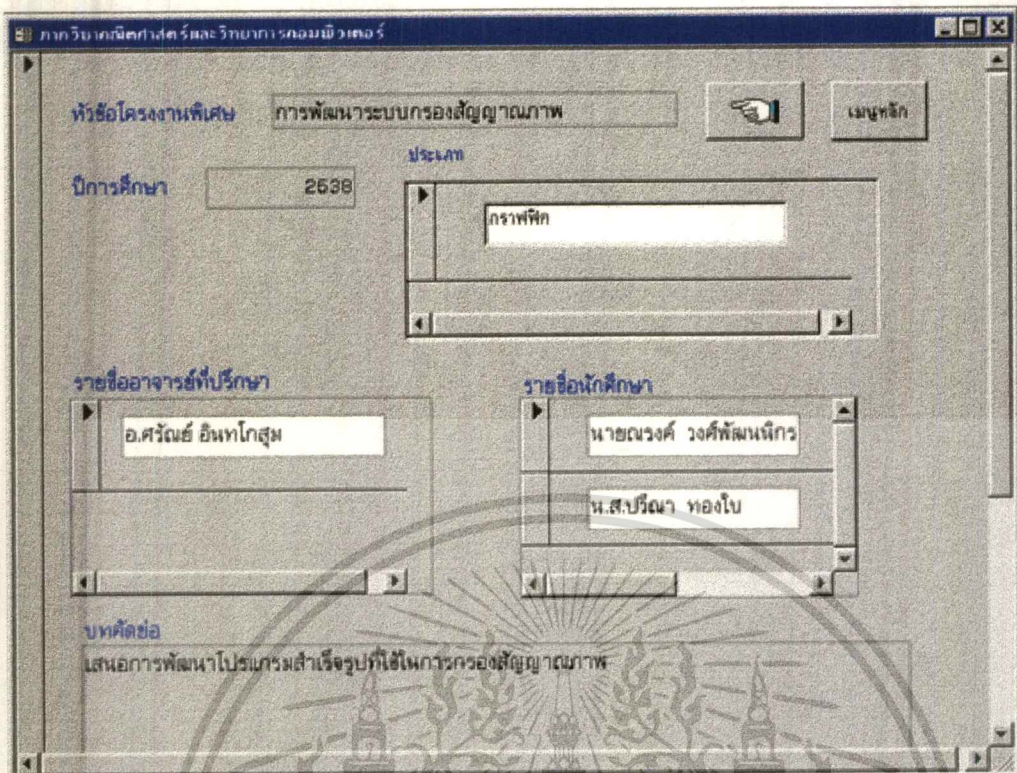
ภาควิชาคณิตศาสตร์และวิทยาการคอมพิวเตอร์

หัวข้อโครงงานพิเศษ การพัฒนาระบบกรองสัญญาณภาพ

เมนูหลัก

ปีการศึกษา 2538

ประเภท

กราฟฟิก

รายชื่ออาจารย์ที่ปรึกษา

อ.ศรัณย์ อินทโกสุม

รายชื่อนักศึกษา

นายณวงศ์ วงศ์พัฒนกิจ

น.ส.ปริญา ทองใบ

บทคัดย่อ

เสนอการพัฒนาโปรแกรมสำเร็จรูปที่ใช้ในการกรองสัญญาณภาพ